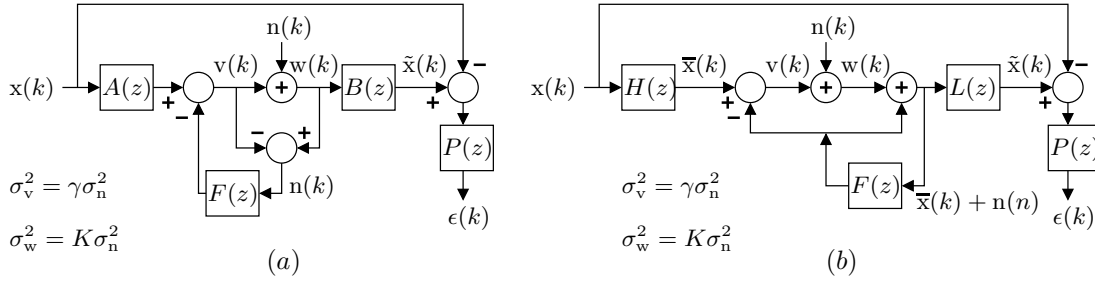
n(k)

x(k) $A(z)$ + − v(k) + w(k) $B(z)$ $\tilde{x}(k)$ − + $P(z)$ $\epsilon(k)$

− +

$F(z)$ n(k)

$\sigma_v^2 = \gamma\sigma_n^2$

$\sigma_w^2 = K\sigma_n^2$

(a)

n(k)

x(k) $H(z)$ $\overline{x}(k)$ + − v(k) + w(k) + $L(z)$ $\tilde{x}(k)$ − + $P(z)$ $\epsilon(k)$

$F(z)$ $\overline{x}(k) + n(n)$

$\sigma_v^2 = \gamma\sigma_n^2$

$\sigma_w^2 = K\sigma_n^2$

(b)